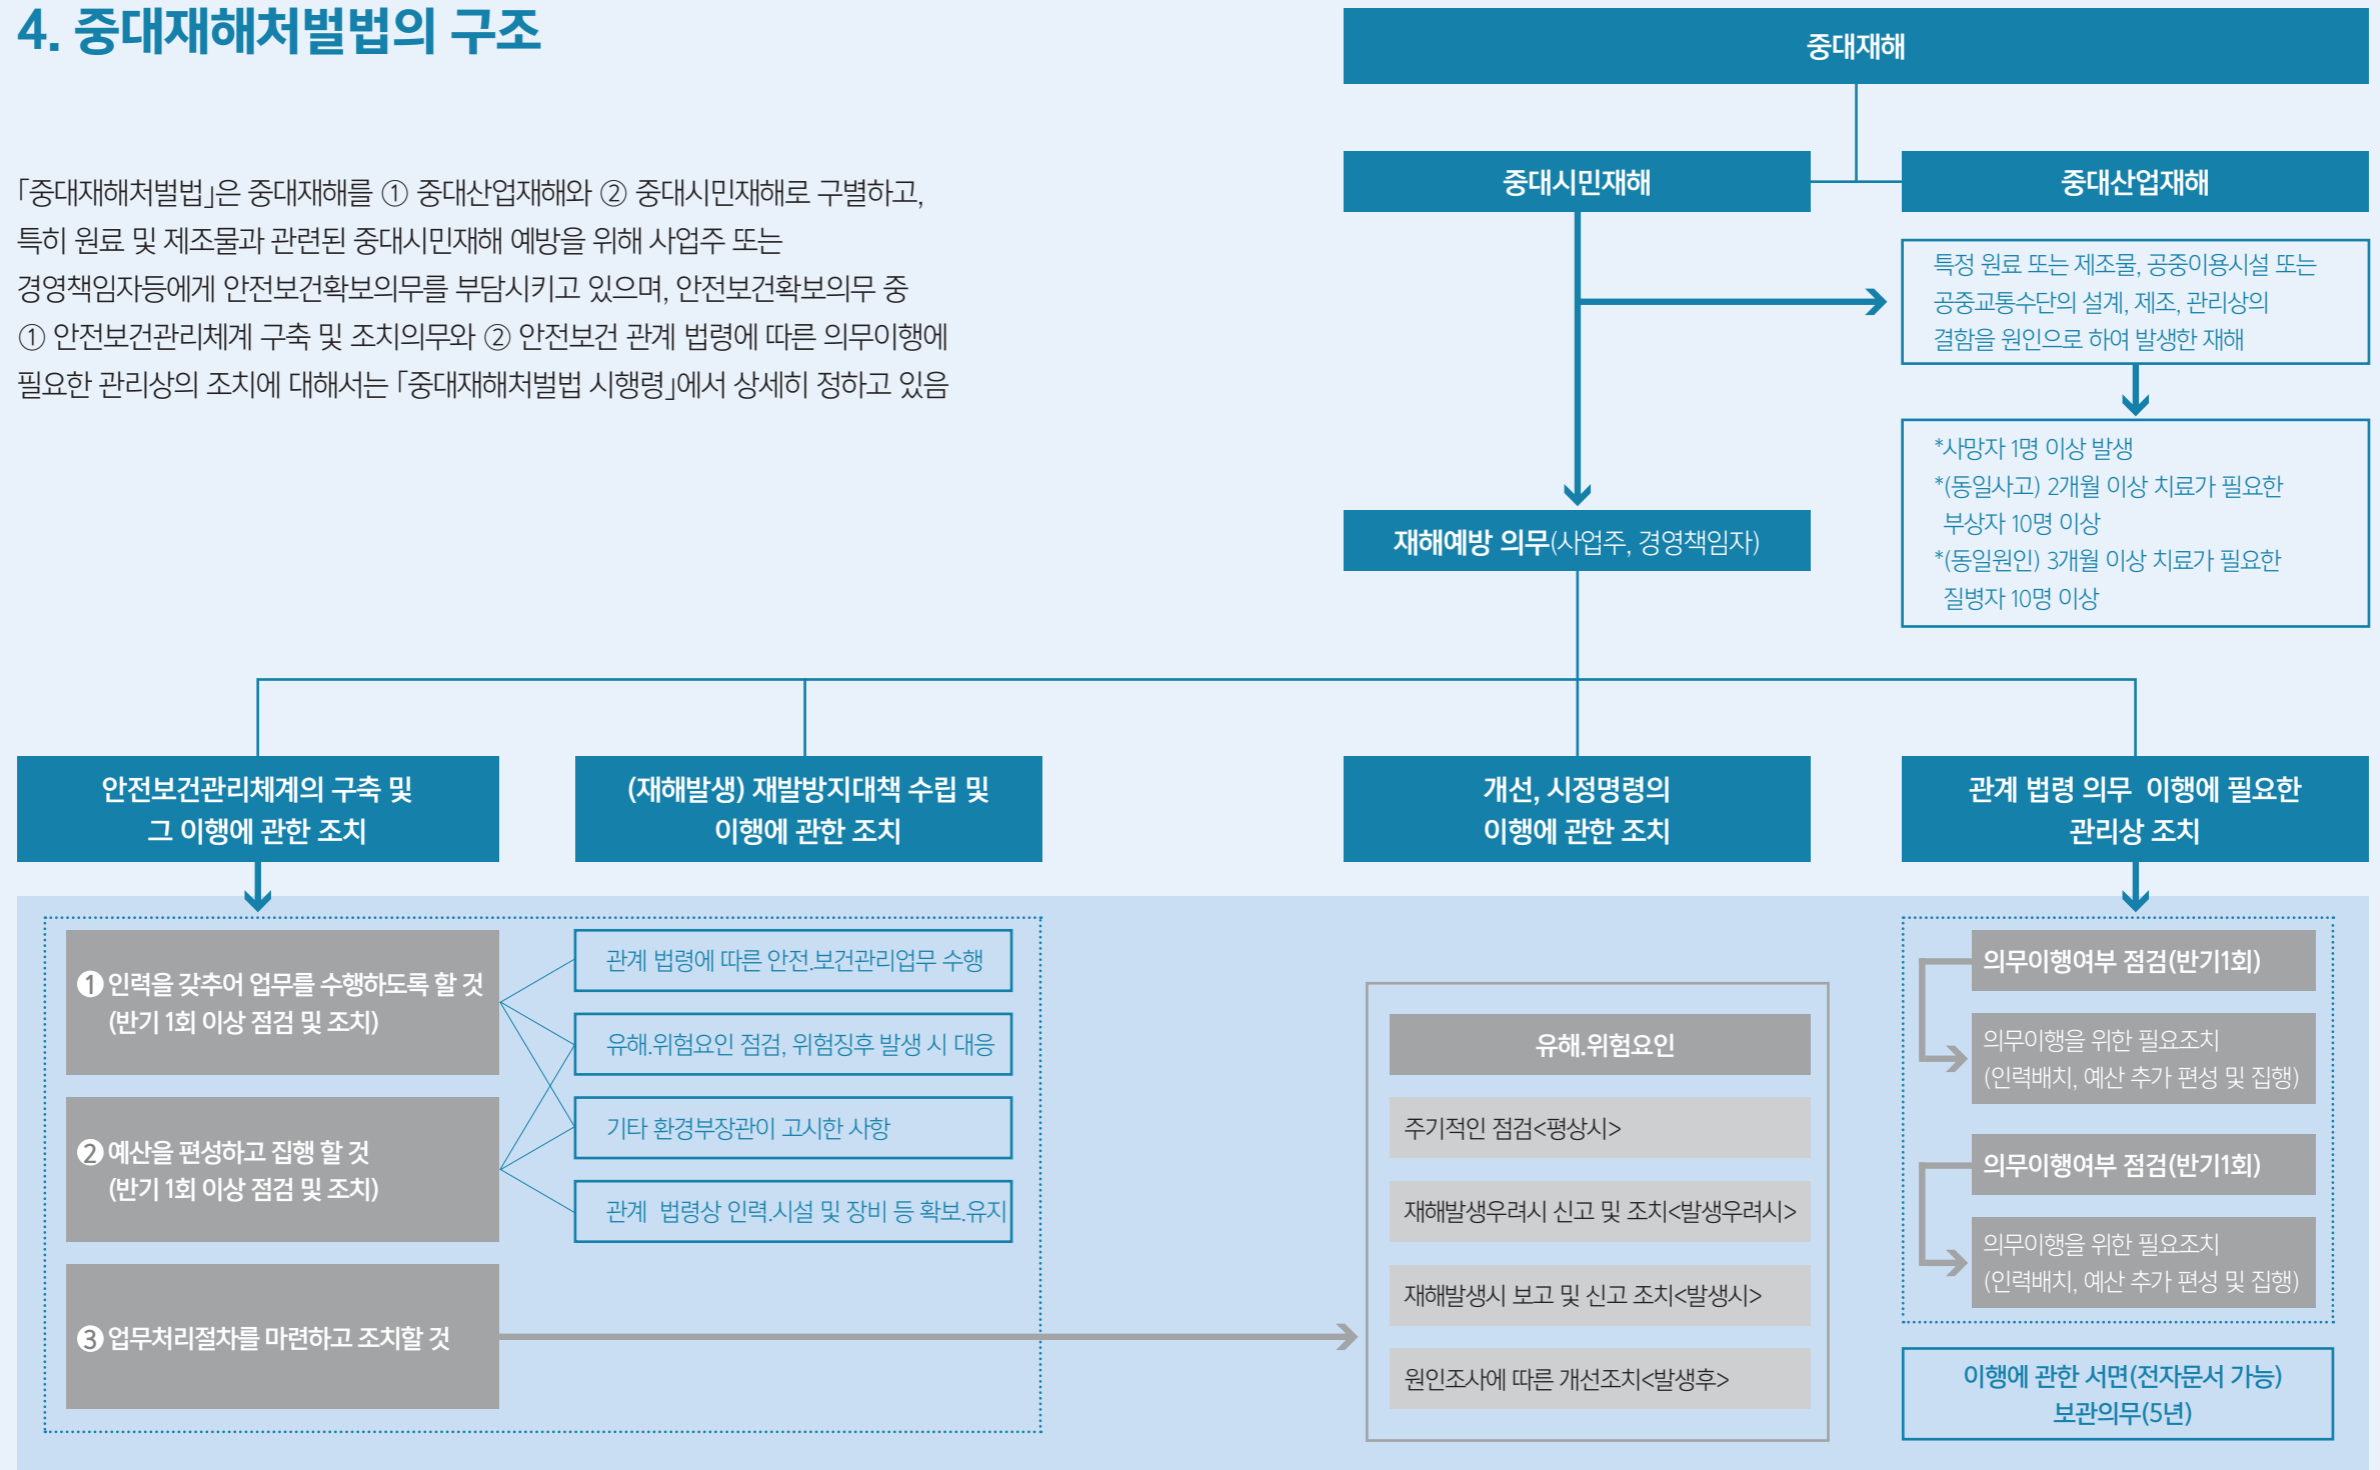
4. 중대재해처벌법의 구조

「중대재해처벌법」은 중대재해를 ① 중대산업재해와 ② 중대시민재해로 구별하고, 특히 원료 및 제조물과 관련된 중대시민재해 예방을 위해 사업주 또는 경영책임자등에게 안전보건확보의무를 부담시키고 있으며, 안전보건확보의무 중 ① 안전보건관리체계 구축 및 조치의무와 ② 안전보건 관계 법령에 따른 의무이행에 필요한 관리상의 조치에 대해서는 「중대재해처벌법 시행령」에서 상세히 정하고 있음

중대재해

중대시민재해

중대산업재해

특정 원료 또는 제조물, 공중이용시설 또는 공중교통수단의 설계, 제조, 관리상의 결함을 원인으로 하여 발생한 재해

*사망자 1명 이상 발생
*(동일사고) 2개월 이상 치료가 필요한 부상자 10명 이상
*(동일원인) 3개월 이상 치료가 필요한 질병자 10명 이상

재해예방 의무(사업주, 경영책임자)

안전보건관리체계의 구축 및 그 이행에 관한 조치

(재해발생) 재발방지대책 수립 및 이행에 관한 조치

개선, 시정명령의 이행에 관한 조치

관계 법령 의무 이행에 필요한 관리상 조치

❶ 인력을 갖추어 업무를 수행하도록 할 것 (반기 1회 이상 점검 및 조치)

❷ 예산을 편성하고 집행 할 것 (반기 1회 이상 점검 및 조치)

❸ 업무처리절차를 마련하고 조치할 것

관계 법령에 따른 안전.보건관리업무 수행

유해.위험요인 점검, 위험징후 발생 시 대응

기타 환경부장관이 고시한 사항

관계 법령상 인력.시설 및 장비 등 확보.유지

유해.위험요인

주기적인 점검<평상시>

재해발생우려시 신고 및 조치<발생우려시>

재해발생시 보고 및 신고 조치<발생시>

원인조사에 따른 개선조치<발생후>

의무이행여부 점검(반기1회)

의무이행을 위한 필요조치 (인력배치, 예산 추가 편성 및 집행)

의무이행여부 점검(반기1회)

의무이행을 위한 필요조치 (인력배치, 예산 추가 편성 및 집행)

이행에 관한 서면(전자문서 가능) 보관의무(5년)